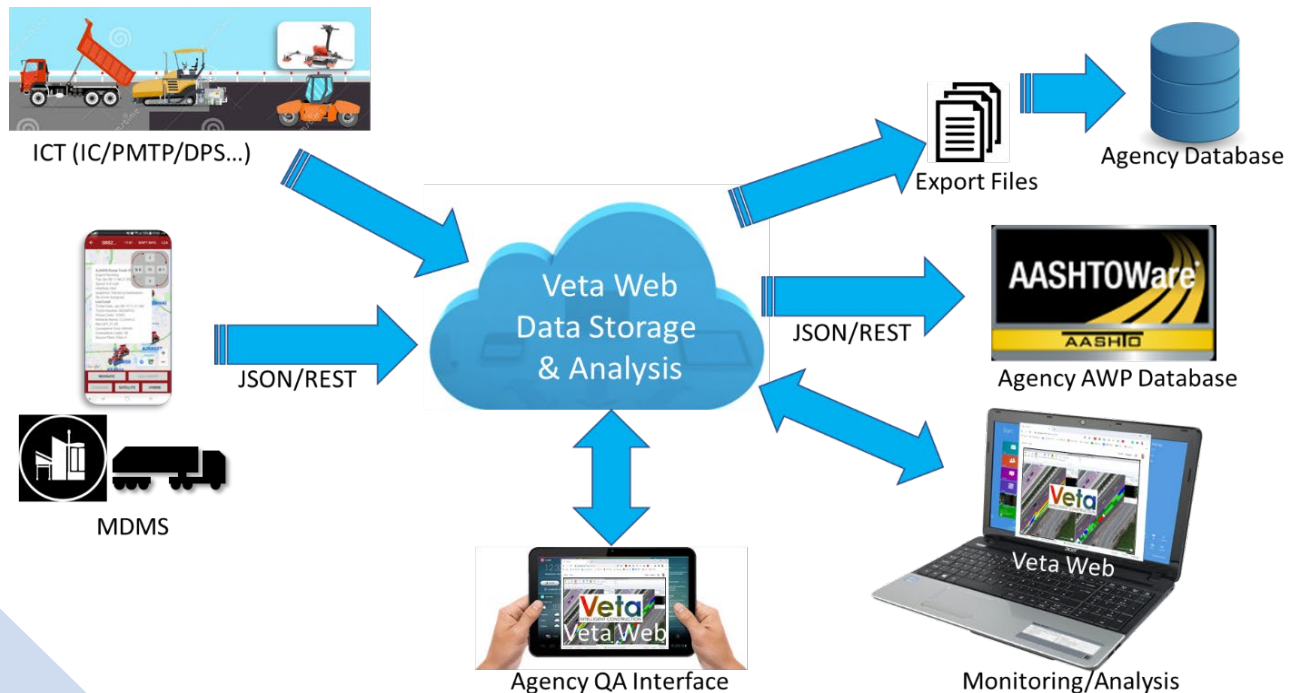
ICT (IC/PMTP/DPS...)

JSON/REST

MDMS

Veta Web
Data Storage
& Analysis

Export Files

Agency Database

JSON/REST

AASHTOWare

AASHTO

Agency AWP Database

Veta

Veta Web

Monitoring/Analysis

Veta

Veta Web

Agency QA Interface